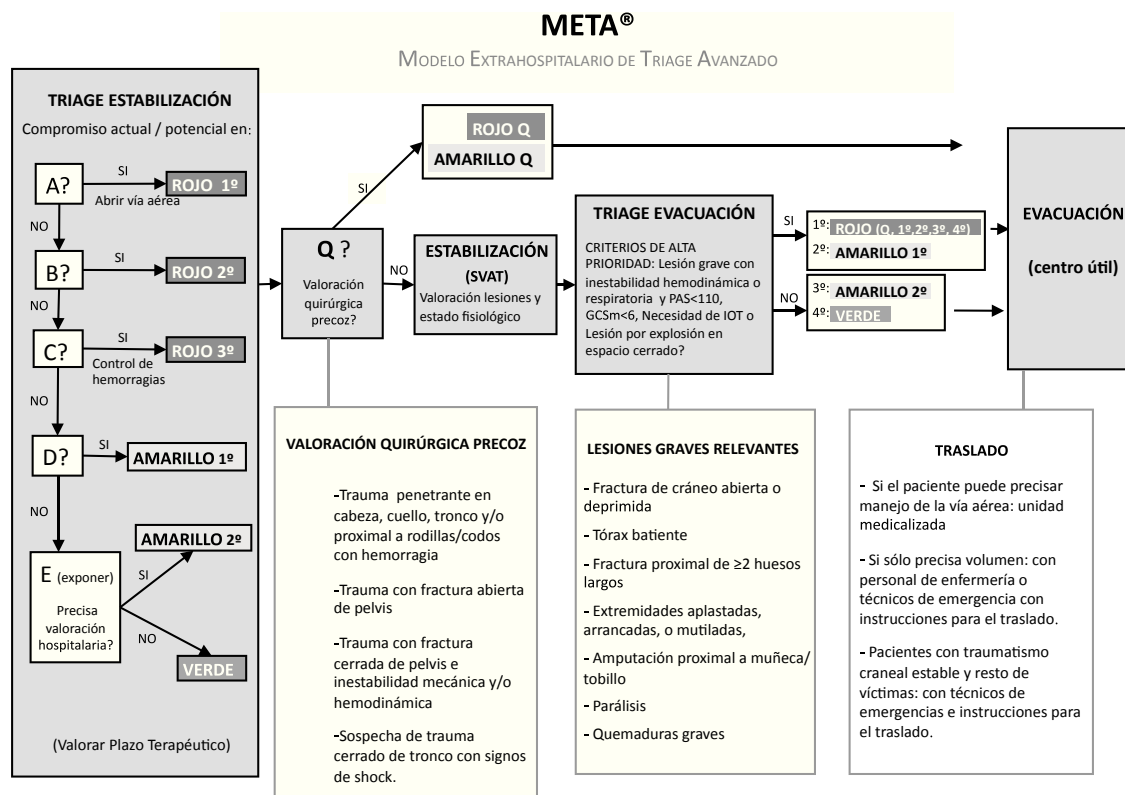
META®

MODELO EXTRAHOSPITALARIO DE TRIAGE AVANZADO

TRIAGE ESTABILIZACIÓN

Compromiso actual / potencial en:

A?
SI
ROJO 1º
Abrir vía aérea
NO

B?
SI
ROJO 2º
NO

C?
SI
ROJO 3º
Control de hemorragias
NO

D?
SI
AMARILLO 1º
NO

AMARILLO 2º
E (exponer)
SI
Precisa valoración hospitalaria?
NO
VERDE

(Valorar Plazo Terapéutico)

ROJO Q
AMARILLO Q

SI

Q ?
Valoración quirúrgica precoz?

NO

ESTABILIZACIÓN
(SVAT)
Valoración lesiones y estado fisiológico

TRIAGE EVACUACIÓN
CRITERIOS DE ALTA PRIORIDAD: Lesión grave con inestabilidad hemodinámica o respiratoria y PAS<110, GCSm<6, Necesidad de IOT o Lesión por explosión en espacio cerrado?

SI
1º: ROJO (Q, 1º,2º,3º, 4º)
2º: AMARILLO 1º

NO
3º: AMARILLO 2º
4º: VERDE

EVACUACIÓN
(centro útil)

VALORACIÓN QUIRÚRGICA PRECOZ

-Trauma penetrante en cabeza, cuello, tronco y/o proximal a rodillas/codos con hemorragia

-Trauma con fractura abierta de pelvis

-Trauma con fractura cerrada de pelvis e inestabilidad mecánica y/o hemodinámica

-Sospecha de trauma cerrado de tronco con signos de shock.

LESIONES GRAVES RELEVANTES

- Fractura de cráneo abierta o deprimida

- Tórax batiente

- Fractura proximal de ≥2 huesos largos

- Extremidades aplastadas, arrancadas, o mutiladas,

- Amputación proximal a muñeca/ tobillo

- Parálisis

- Quemaduras graves

TRASLADO

- Si el paciente puede precisar manejo de la vía aérea: unidad medicalizada

- Si sólo precisa volumen: con personal de enfermería o técnicos de emergencia con instrucciones para el traslado.

- Pacientes con traumatismo craneal estable y resto de víctimas: con técnicos de emergencias e instrucciones para el traslado.